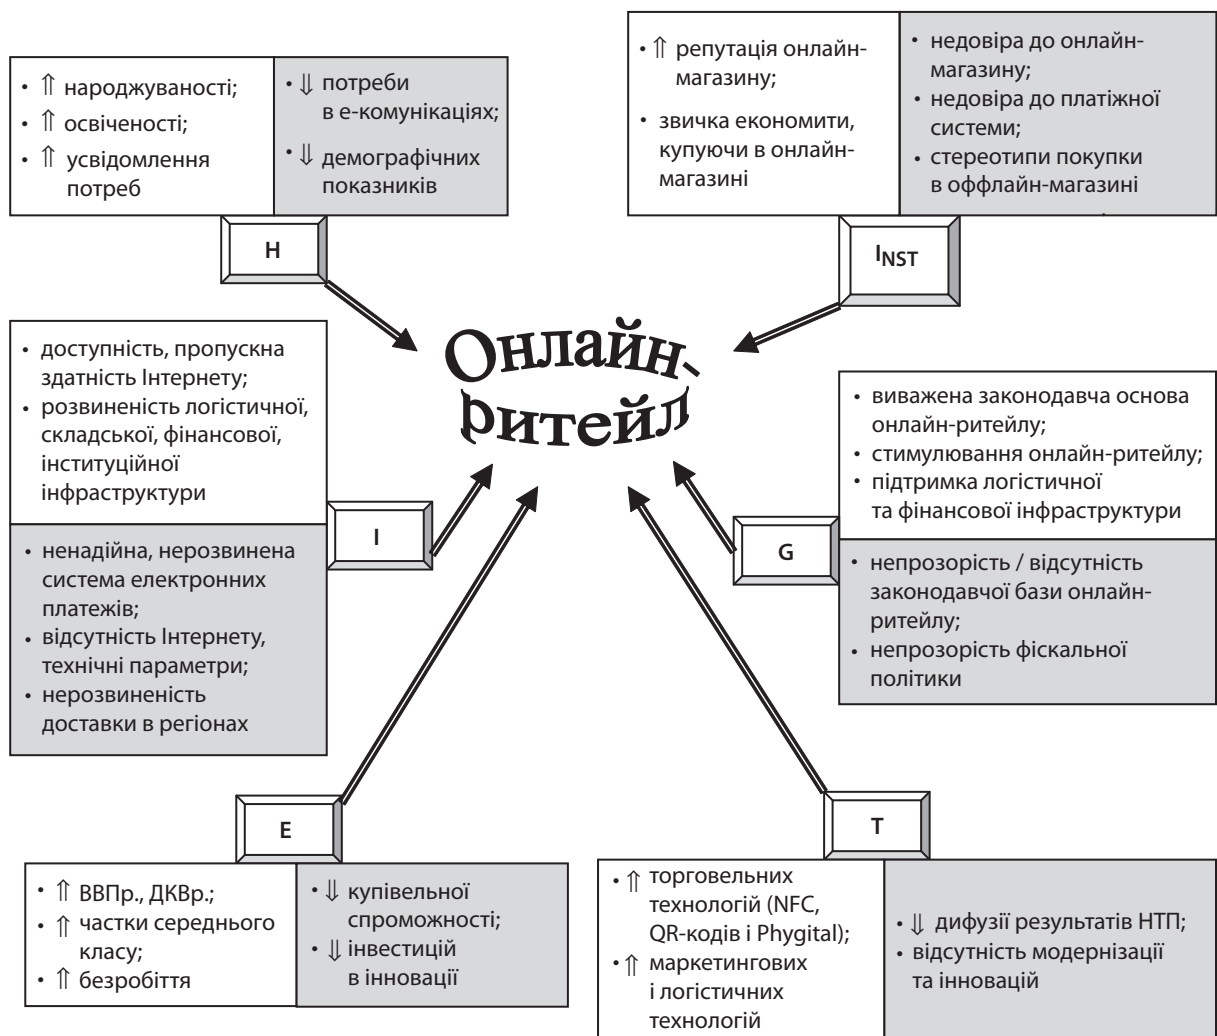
• ⇑ народжуваності;
• ⇑ освіченості;
• ⇑ усвідомлення потреб

• ⇓ потреби в е-комунікаціях;
• ⇓ демографічних показників

H

• ⇑ репутація онлайн-магазину;
• звичка економити, купуючи в онлайн-магазині

• недовіра до онлайн-магазину;
• недовіра до платіжної системи;
• стереотипи покупки в оффлайн-магазині

$I_{NST}$

Онлайн-ритейл

• доступність, пропускна здатність Інтернету;
• розвиненість логістичної, складської, фінансової, інституційної інфраструктури

I

• ненадійна, нерозвинена система електронних платежів;
• відсутність Інтернету, технічні параметри;
• нерозвиненість доставки в регіонах

• виважена законодавча основа онлайн-ритейлу;
• стимулювання онлайн-ритейлу;
• підтримка логістичної та фінансової інфраструктури

G

• непрозорість / відсутність законодавчої бази онлайн-ритейлу;
• непрозорість фіскальної політики

E

• ⇑ ВВПр., ДКВр.;
• ⇑ частки середнього класу;
• ⇑ безробіття

• ⇓ купівельної спроможності;
• ⇓ інвестицій в інновації

T

• ⇑ торговельних технологій (NFC, QR-кодів і Phygital);
• ⇑ маркетингових і логістичних технологій

• ⇓ дифузії результатів НТП;
• відсутність модернізації та інновацій